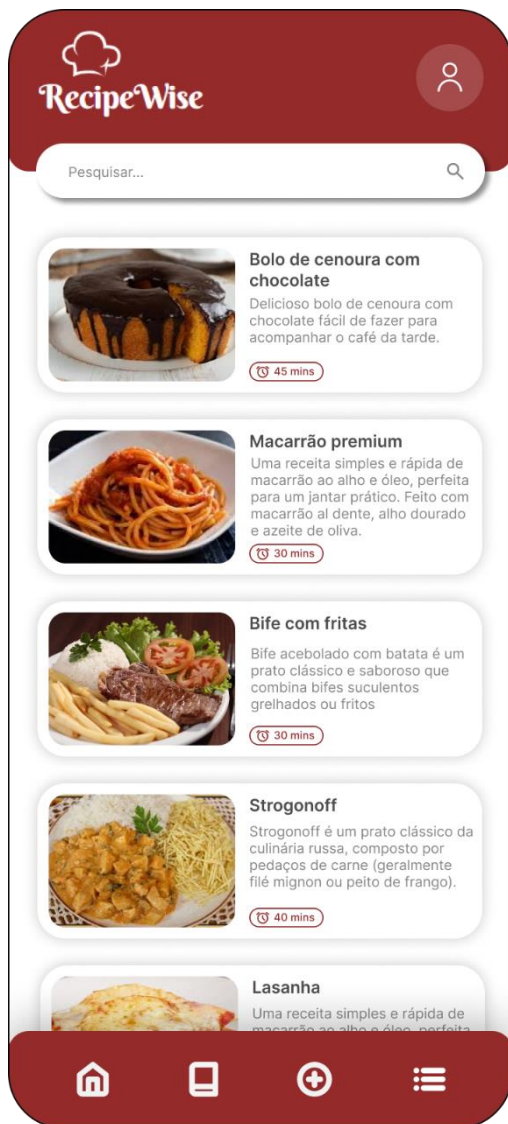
RecipeWise

Pesquisar...

Bolo de cenoura com chocolate

Delicioso bolo de cenoura com chocolate fácil de fazer para acompanhar o café da tarde.

45 mins

Macarrão premium

Uma receita simples e rápida de macarrão ao alho e óleo, perfeita para um jantar prático. Feito com macarrão al dente, alho dourado e azeite de oliva.

30 mins

Bife com fritas

Bife acebolado com batata é um prato clássico e saboroso que combina bifes suculentos grelhados ou fritos

30 mins

Strogonoff

Strogonoff é um prato clássico da culinária russa, composto por pedaços de carne (geralmente filé mignon ou peito de frango).

40 mins

Lasanha

Uma receita simples e rápida de macarrão ao alho e óleo, perfeita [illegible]